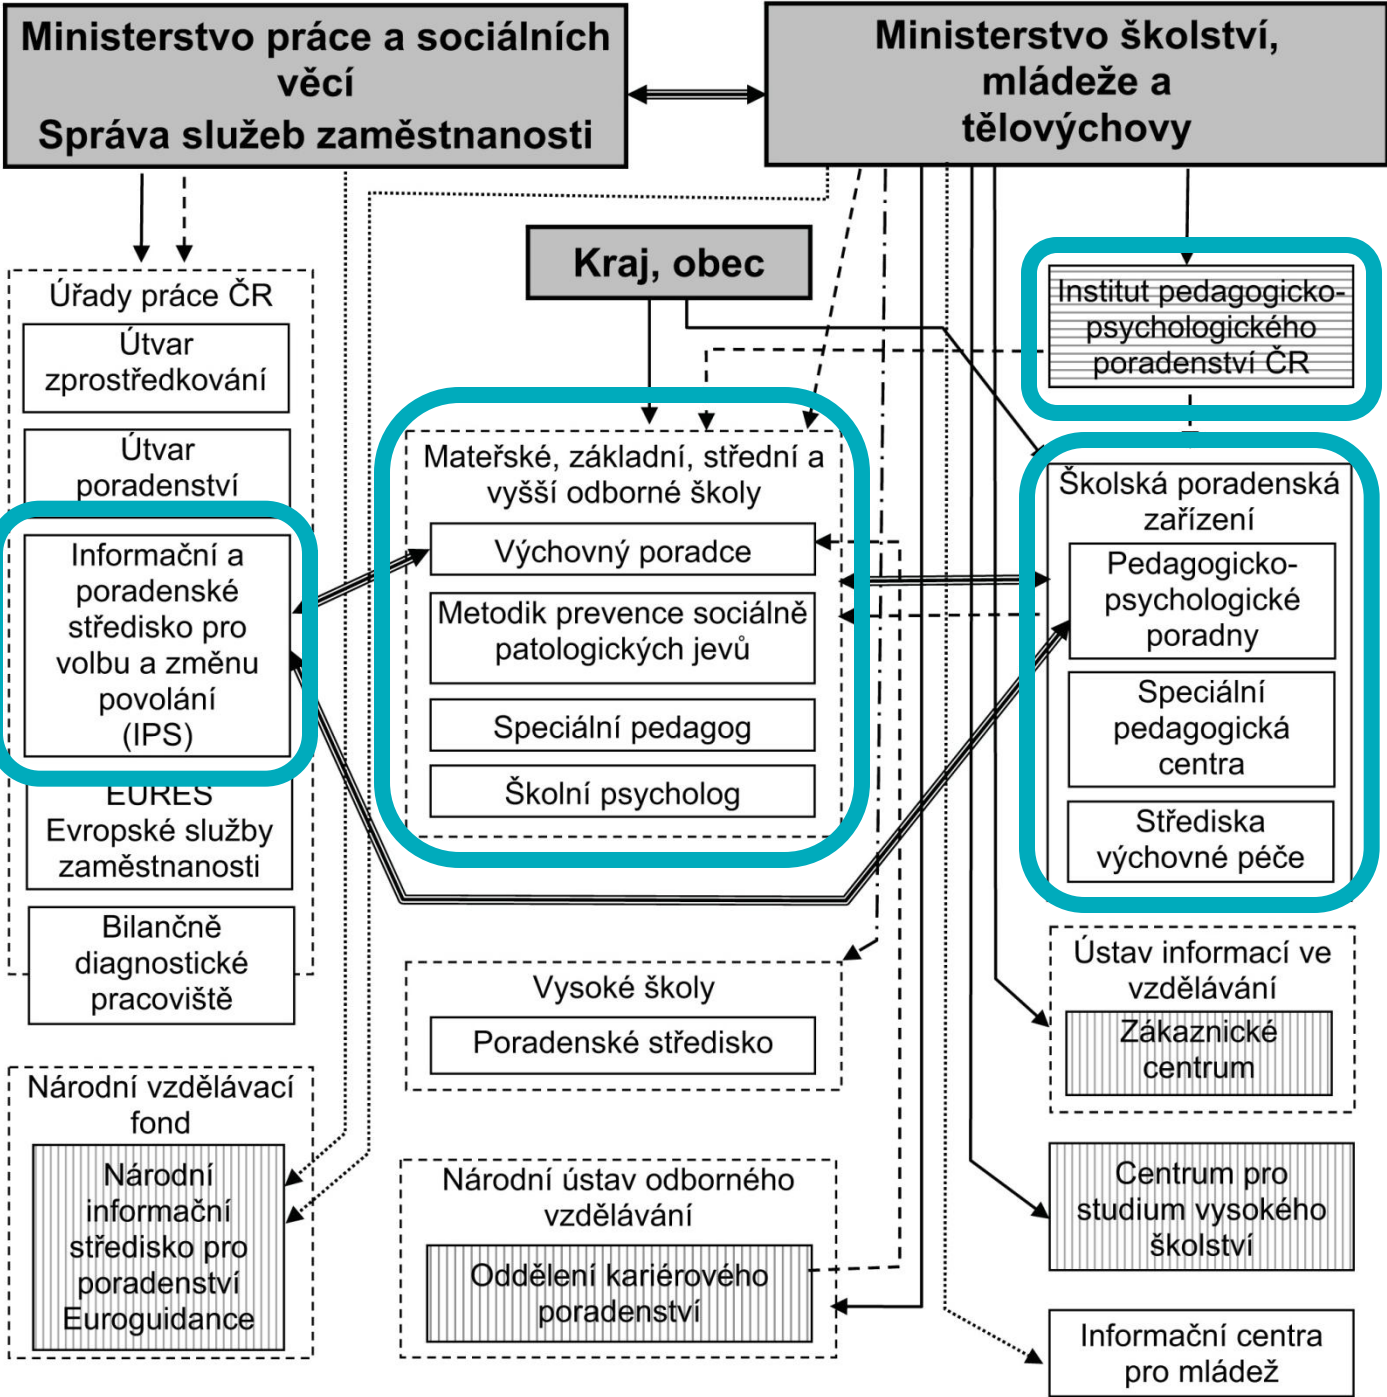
Ministerstvo práce a sociálních věcí
Správa služeb zaměstnanosti

Ministerstvo školství, mládeže a tělovýchovy

Úřady práce ČR
Útvar zprostředkování
Útvar poradenství
Informační a poradenské středisko pro volbu a změnu povolání (IPS)
EURES Evropské služby zaměstnanosti
Bilančně diagnostické pracoviště

Kraj, obec

Mateřské, základní, střední a vyšší odborné školy
Výchovný poradce
Metodik prevence sociálně patologických jevů
Speciální pedagog
Školní psycholog

Institut pedagogicko-psychologického poradenství ČR

Školská poradenská zařízení
Pedagogicko-psychologické poradny
Speciální pedagogická centra
Střediska výchovné péče

Vysoké školy
Poradenské středisko

Ústav informací ve vzdělávání
Zákaznické centrum

Národní vzdělávací fond
Národní informační středisko pro poradenství Euroguidance

Národní ústav odborného vzdělávání
Oddělení kariérového poradenství

Centrum pro studium vysokého školství

Informační centra pro mládež